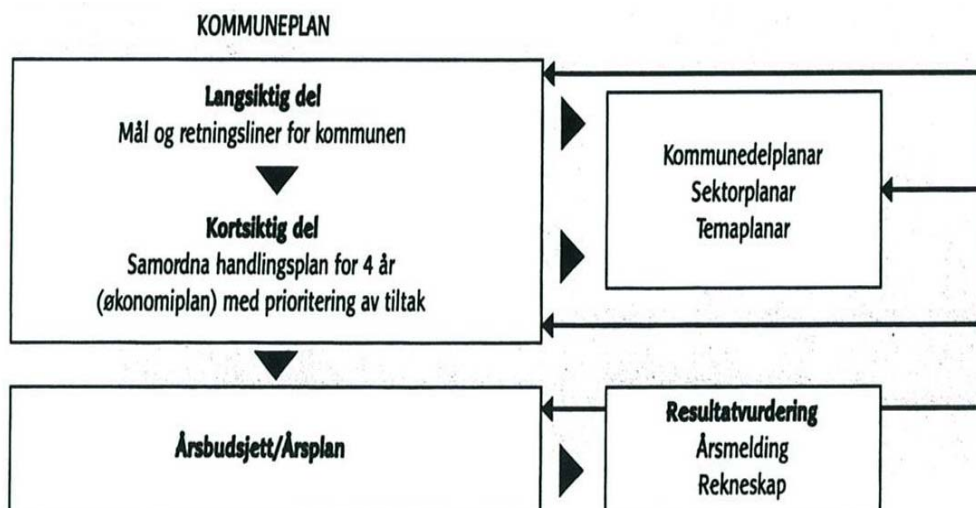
KOMMUNEPLAN

**Langsiktig del**
Mål og retningsliner for kommunen

**Kortsiktig del**
Samordna handlingsplan for 4 år (økonomiplan) med prioritering av tiltak

Kommunedelplanar
Sektorplanar
Temaplanar

**Årsbudsjett/Årsplan**

**Resultatvurdering**
Årsmelding
Rekneskap